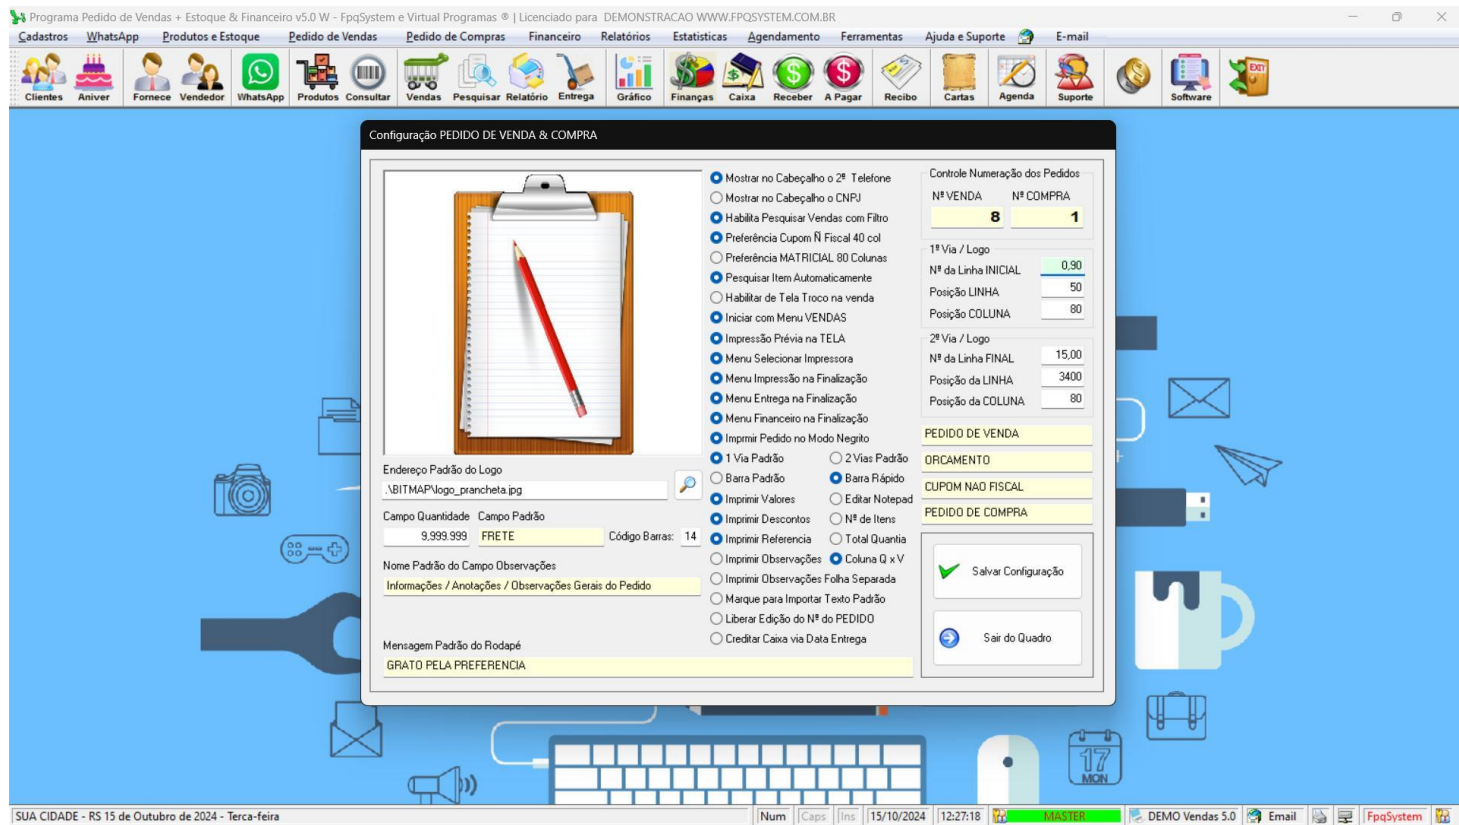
Programa Pedido de Vendas + Estoque & Financeiro v5.0 W - FpqSystem e Virtual Programas ® | Licenciado para DEMONSTRACAO WWW.FPQSYSTEM.COM.BR

Cadastros WhatsApp Produtos e Estoque Pedido de Vendas Pedido de Compras Financeiro Relatórios Estatisticas Agendamento Ferramentas Ajuda e Suporte E-mail

Clientes Aniver Fornece Vendedor WhatsApp Produtos Consultar Vendas Pesquisar Relatório Entrega Gráfico Finanças Caixa Receber A Pagar Recibo Cartas Agenda Suporte Software

Configuração PEDIDO DE VENDA & COMPRA

Endereço Padrão do Logo
.\BITMAP\logo_prancheta.jpg

Campo Quantidade Campo Padrão
9.999,999 FRETE Código Barras: 14

Nome Padrão do Campo Observações
Informações / Anotações / Observações Gerais do Pedido

Mensagem Padrão do Rodapé
GRATO PELA PREFERENCIA

Mostrar no Cabeçalho o 2º Telefone
Mostrar no Cabeçalho o CNPJ
Habilita Pesquisar Vendas com Filtro
Preferência Cupom Ñ Fiscal 40 col
Preferência MATRICIAL 80 Colunas
Pesquisar Item Automaticamente
Habilitar de Tela Troco na venda
Iniciar com Menu VENDAS
Impressão Prévia na TELA
Menu Selecionar Impressora
Menu Impressão na Finalização
Menu Entrega na Finalização
Menu Financeiro na Finalização
Imprmir Pedido no Modo Negrito
1 Via Padrão
2 Vias Padrão
Barra Padrão
Barra Rápido
Imprimir Valores
Editar Notepad
Imprimir Descontos
Nº de Itens
Imprimir Referencia
Total Quantia
Imprimir Observações
Coluna Q x V
Imprimir Observações Folha Separada
Marque para Importar Texto Padrão
Liberar Edição do Nº do PEDIDO
Creditar Caixa via Data Entrega

Controle Numeração dos Pedidos
Nº VENDA Nº COMPRA
8 1

1º Via / Logo
Nº da Linha INICIAL 0,90
Posição LINHA 50
Posição COLUNA 80

2º Via / Logo
Nº da Linha FINAL 15,00
Posição da LINHA 3400
Posição da COLUNA 80

PEDIDO DE VENDA
ORCAMENTO
CUPOM NAO FISCAL
PEDIDO DE COMPRA

Salvar Configuração
Sair do Quadro

17 MON

SUA CIDADE - RS 15 de Outubro de 2024 - Terca-feira | Num | Caps | Ins | 15/10/2024 | 12:27:18 | MASTER | DEMO Vendas 5.0 | Email | FpqSystem